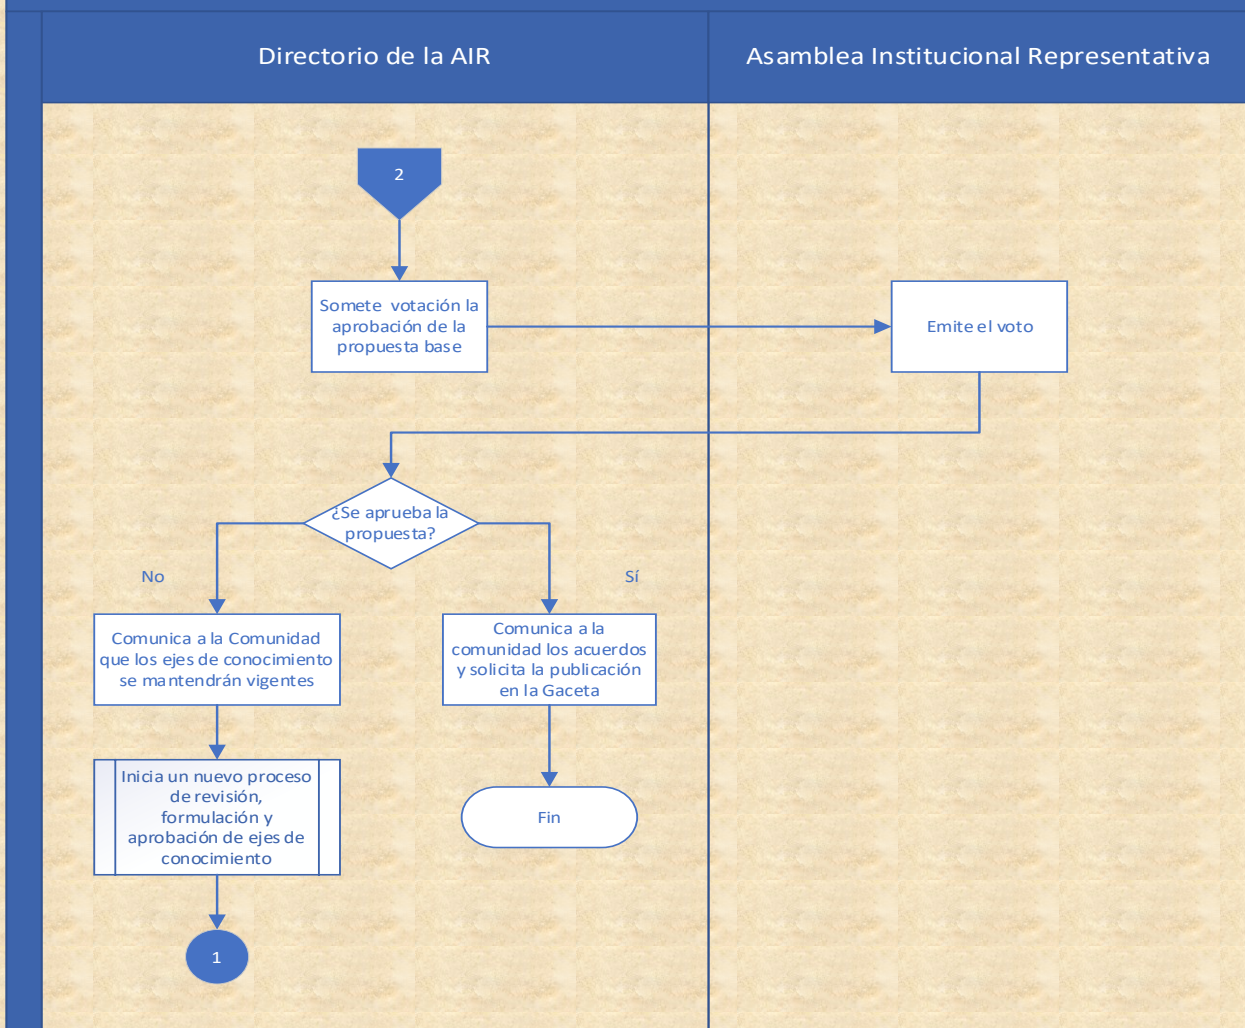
Directorio de la AIR

Asamblea Institucional Representativa

2

Somete votación la aprobación de la propuesta base

Emite el voto

¿Se aprueba la propuesta?

No

Sí

Comunica a la Comunidad que los ejes de conocimiento se mantendrán vigentes

Comunica a la comunidad los acuerdos y solicita la publicación en la Gaceta

Inicia un nuevo proceso de revisión, formulación y aprobación de ejes de conocimiento

Fin

1